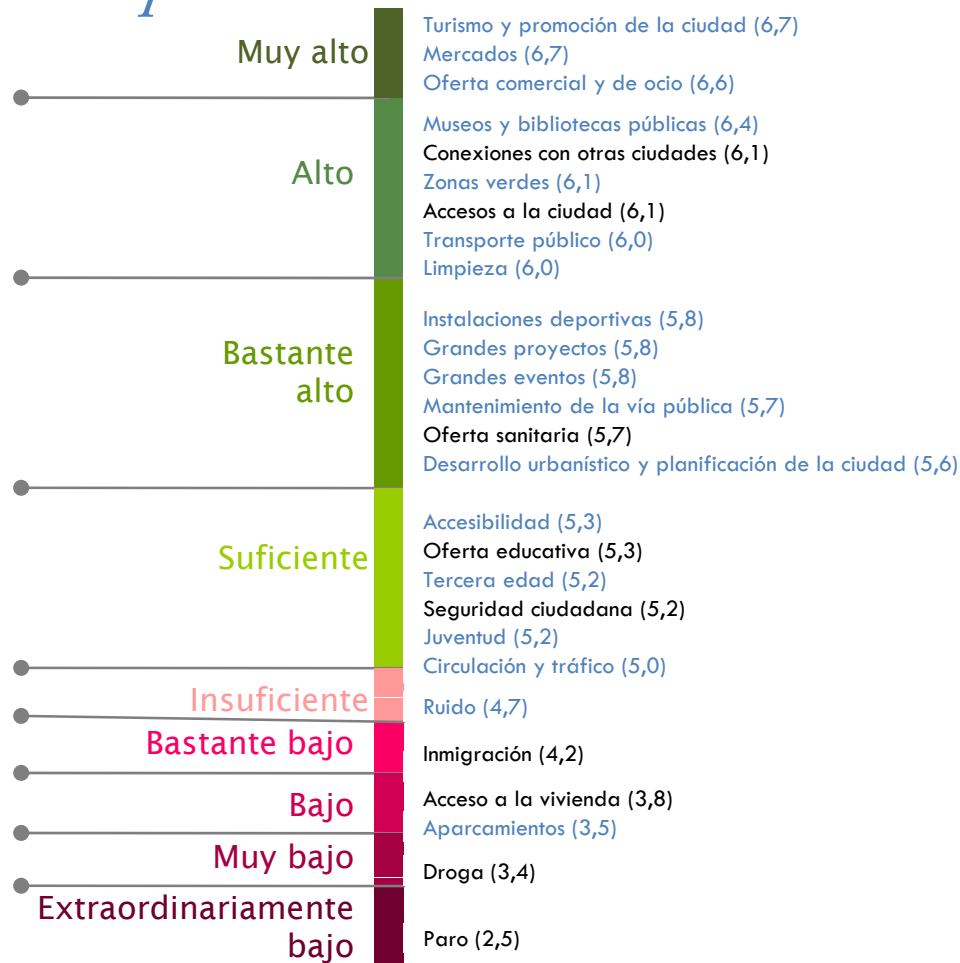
Muy alto
Turismo y promoción de la ciudad (6,7)
Mercados (6,7)
Oferta comercial y de ocio (6,6)

Alto
Museos y bibliotecas públicas (6,4)
Conexiones con otras ciudades (6,1)
Zonas verdes (6,1)
Accesos a la ciudad (6,1)
Transporte público (6,0)
Limpieza (6,0)

Bastante alto
Instalaciones deportivas (5,8)
Grandes proyectos (5,8)
Grandes eventos (5,8)
Mantenimiento de la vía pública (5,7)
Oferta sanitaria (5,7)
Desarrollo urbanístico y planificación de la ciudad (5,6)

Suficiente
Accesibilidad (5,3)
Oferta educativa (5,3)
Tercera edad (5,2)
Seguridad ciudadana (5,2)
Juventud (5,2)
Circulación y tráfico (5,0)

Insuficiente
Ruido (4,7)

Bastante bajo
Inmigración (4,2)

Bajo
Acceso a la vivienda (3,8)
Aparcamientos (3,5)

Muy bajo
Droga (3,4)

Extraordinariamente bajo
Paro (2,5)